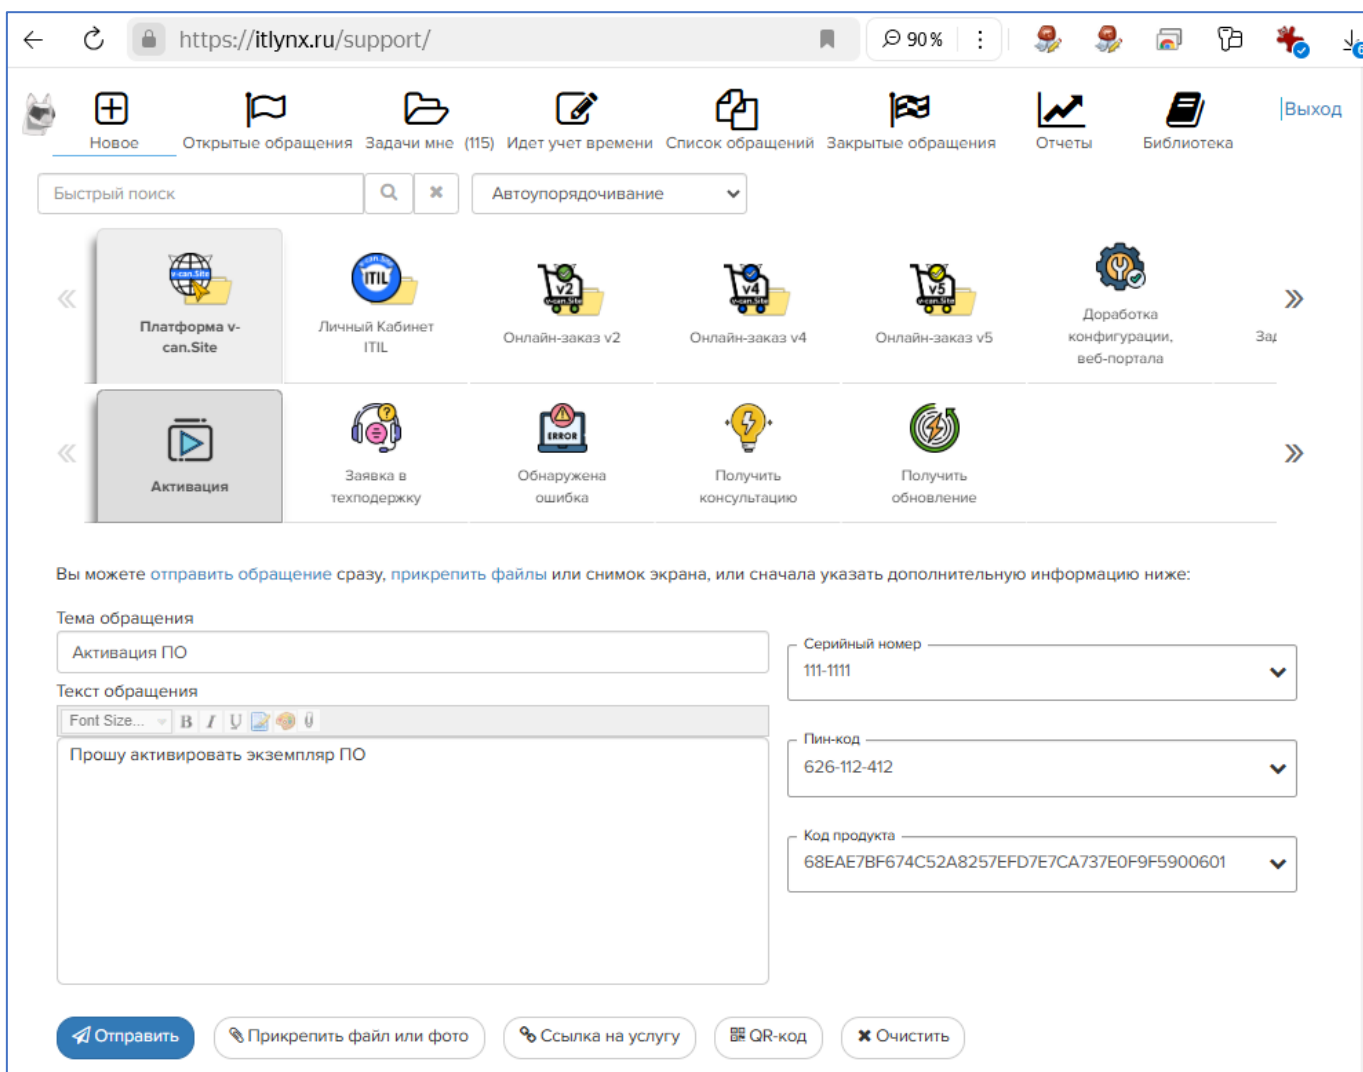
https://itlynx.ru/support/

90 %

Новое Открытые обращения Задачи мне (115) Идет учет времени Список обращений Закрытые обращения Отчеты Библиотека Выход

Быстрый поиск

Автоупорядочивание

«

Платформа v-can.Site

Личный Кабинет ITIL

Онлайн-заказ v2

Онлайн-заказ v4

Онлайн-заказ v5

Доработка конфигурации, веб-портала

За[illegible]

»

«

Активация

Заявка в техподдержку

Обнаружена ошибка

Получить консультацию

Получить обновление

»

Вы можете отправить обращение сразу, прикрепить файлы или снимок экрана, или сначала указать дополнительную информацию ниже:

Тема обращения

Активация ПО

Текст обращения

Font Size...

Прошу активировать экземпляр ПО

Серийный номер

111-1111

Пин-код

626-112-412

Код продукта

68EAE7BF674C52A8257EFD7E7CA737E0F9F5900601

Отправить

Прикрепить файл или фото

Ссылка на услугу

QR-код

Очистить